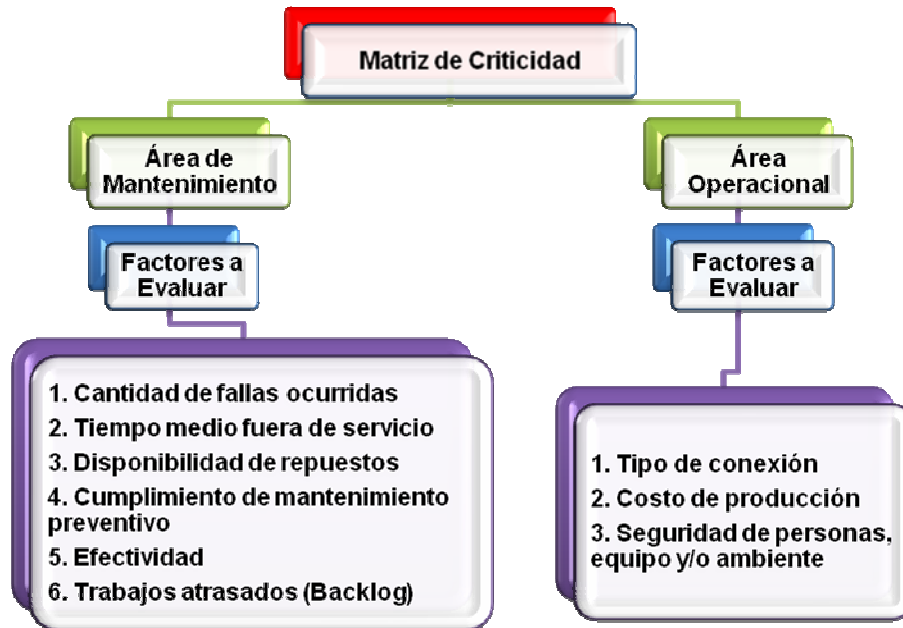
Matriz de Criticidad

Área de Mantenimiento

Factores a Evaluar

1. Cantidad de fallas ocurridas
2. Tiempo medio fuera de servicio
3. Disponibilidad de repuestos
4. Cumplimiento de mantenimiento preventivo
5. Efectividad
6. Trabajos atrasados (Backlog)

Área Operacional

Factores a Evaluar

1. Tipo de conexión
2. Costo de producción
3. Seguridad de personas, equipo y/o ambiente